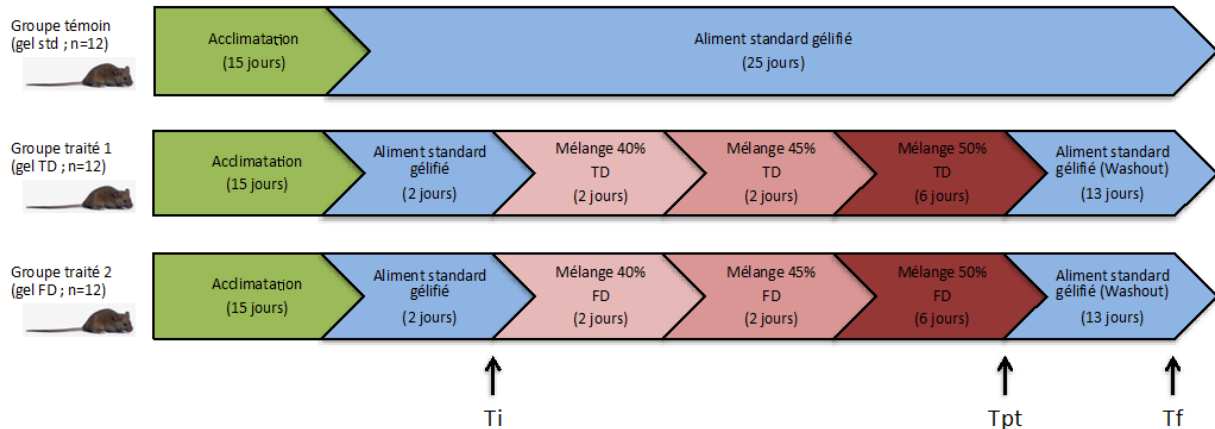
Groupe témoin
(gel std ; n=12)

Acclimatation
(15 jours)

Aliment standard gélifié
(25 jours)

Groupe traité 1
(gel TD ; n=12)

Acclimatation
(15 jours)

Aliment standard gélifié
(2 jours)

Mélange 40%
TD
(2 jours)

Mélange 45%
TD
(2 jours)

Mélange 50%
TD
(6 jours)

Aliment standard gélifié (Washout)
(13 jours)

Groupe traité 2
(gel FD ; n=12)

Acclimatation
(15 jours)

Aliment standard gélifié
(2 jours)

Mélange 40%
FD
(2 jours)

Mélange 45%
FD
(2 jours)

Mélange 50%
FD
(6 jours)

Aliment standard gélifié (Washout)
(13 jours)

Ti

Tpt

Tf